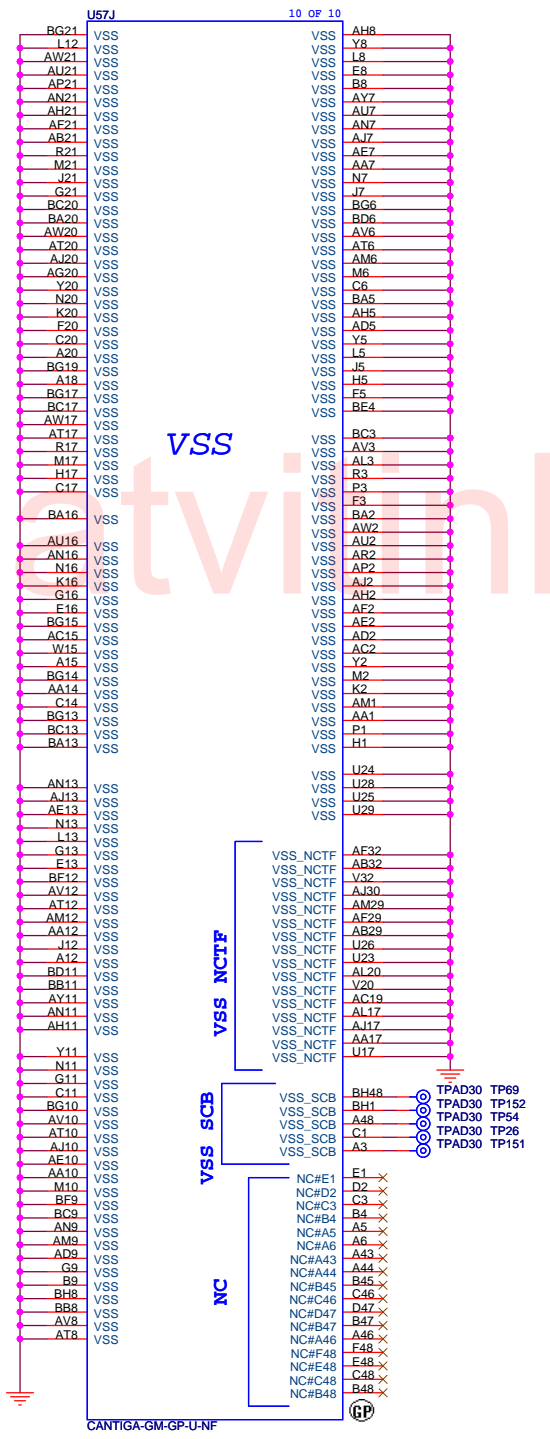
U57J

10 OF 10

BG21 VSS
L12 VSS
AW21 VSS
AU21 VSS
AP21 VSS
AN21 VSS
AH21 VSS
AF21 VSS
AB21 VSS
R21 VSS
M21 VSS
J21 VSS
G21 VSS
BC20 VSS
BA20 VSS
AW20 VSS
AT20 VSS
AJ20 VSS
AG20 VSS
Y20 VSS
N20 VSS
K20 VSS
F20 VSS
C20 VSS
A20 VSS
BG19 VSS
A18 VSS
BG17 VSS
BC17 VSS
AW17 VSS
AT17 VSS
R17 VSS
M17 VSS
H17 VSS
C17 VSS
BA16 VSS
AU16 VSS
AN16 VSS
N16 VSS
K16 VSS
G16 VSS
E16 VSS
BG15 VSS
AC15 VSS
W15 VSS
A15 VSS
BG14 VSS
AA14 VSS
C14 VSS
BG13 VSS
BC13 VSS
BA13 VSS
AN13 VSS
AJ13 VSS
AE13 VSS
N13 VSS
L13 VSS
G13 VSS
E13 VSS
BF12 VSS
AV12 VSS
AT12 VSS
AM12 VSS
AA12 VSS
J12 VSS
A12 VSS
BD11 VSS
BB11 VSS
AY11 VSS
AN11 VSS
AH11 VSS
Y11 VSS
N11 VSS
G11 VSS
C11 VSS
BG10 VSS
AV10 VSS
AT10 VSS
AJ10 VSS
AE10 VSS
AA10 VSS
M10 VSS
BF9 VSS
BC9 VSS
AN9 VSS
AM9 VSS
AD9 VSS
G9 VSS
B9 VSS
BH8 VSS
BB8 VSS
AV8 VSS
AT8 VSS

VSS

VSS AH8
VSS Y8
VSS L8
VSS E8
VSS B8
VSS AY7
VSS AU7
VSS AN7
VSS AJ7
VSS AF7
VSS AA7
VSS N7
VSS J7
VSS BG6
VSS BD6
VSS AV6
VSS AT6
VSS AM6
VSS M6
VSS C6
VSS BA5
VSS AH5
VSS AD5
VSS Y5
VSS L5
VSS J5
VSS H5
VSS F5
VSS BE4
VSS BC3
VSS AV3
VSS AL3
VSS R3
VSS P3
VSS F3
VSS BA2
VSS AW2
VSS AU2
VSS AR2
VSS AP2
VSS AJ2
VSS AH2
VSS AF2
VSS AE2
VSS AD2
VSS AC2
VSS Y2
VSS M2
VSS K2
VSS AM1
VSS AA1
VSS P1
VSS H1
VSS U24
VSS U28
VSS U25
VSS U29

VSS NCTF
VSS_NCTF AF32
VSS_NCTF AB32
VSS_NCTF V32
VSS_NCTF AJ30
VSS_NCTF AM29
VSS_NCTF AF29
VSS_NCTF AB29
VSS_NCTF U26
VSS_NCTF U23
VSS_NCTF AL20
VSS_NCTF V20
VSS_NCTF AC19
VSS_NCTF AL17
VSS_NCTF AJ17
VSS_NCTF AA17
VSS_NCTF U17

VSS SCB
VSS_SCB BH48 TPAD30 TP69
VSS_SCB BH1 TPAD30 TP152
VSS_SCB A48 TPAD30 TP54
VSS_SCB C1 TPAD30 TP26
VSS_SCB A3 TPAD30 TP151

NC
NC#E1 E1
NC#D2 D2
NC#C3 C3
NC#B4 B4
NC#A5 A5
NC#A6 A6
NC#A43 A43
NC#A44 A44
NC#B45 B45
NC#C46 C46
NC#D47 D47
NC#B47 B47
NC#A46 A46
NC#F48 F48
NC#E48 E48
NC#C48 C48
NC#B48 B48

GP

CANTIGA-GM-GP-U-NF